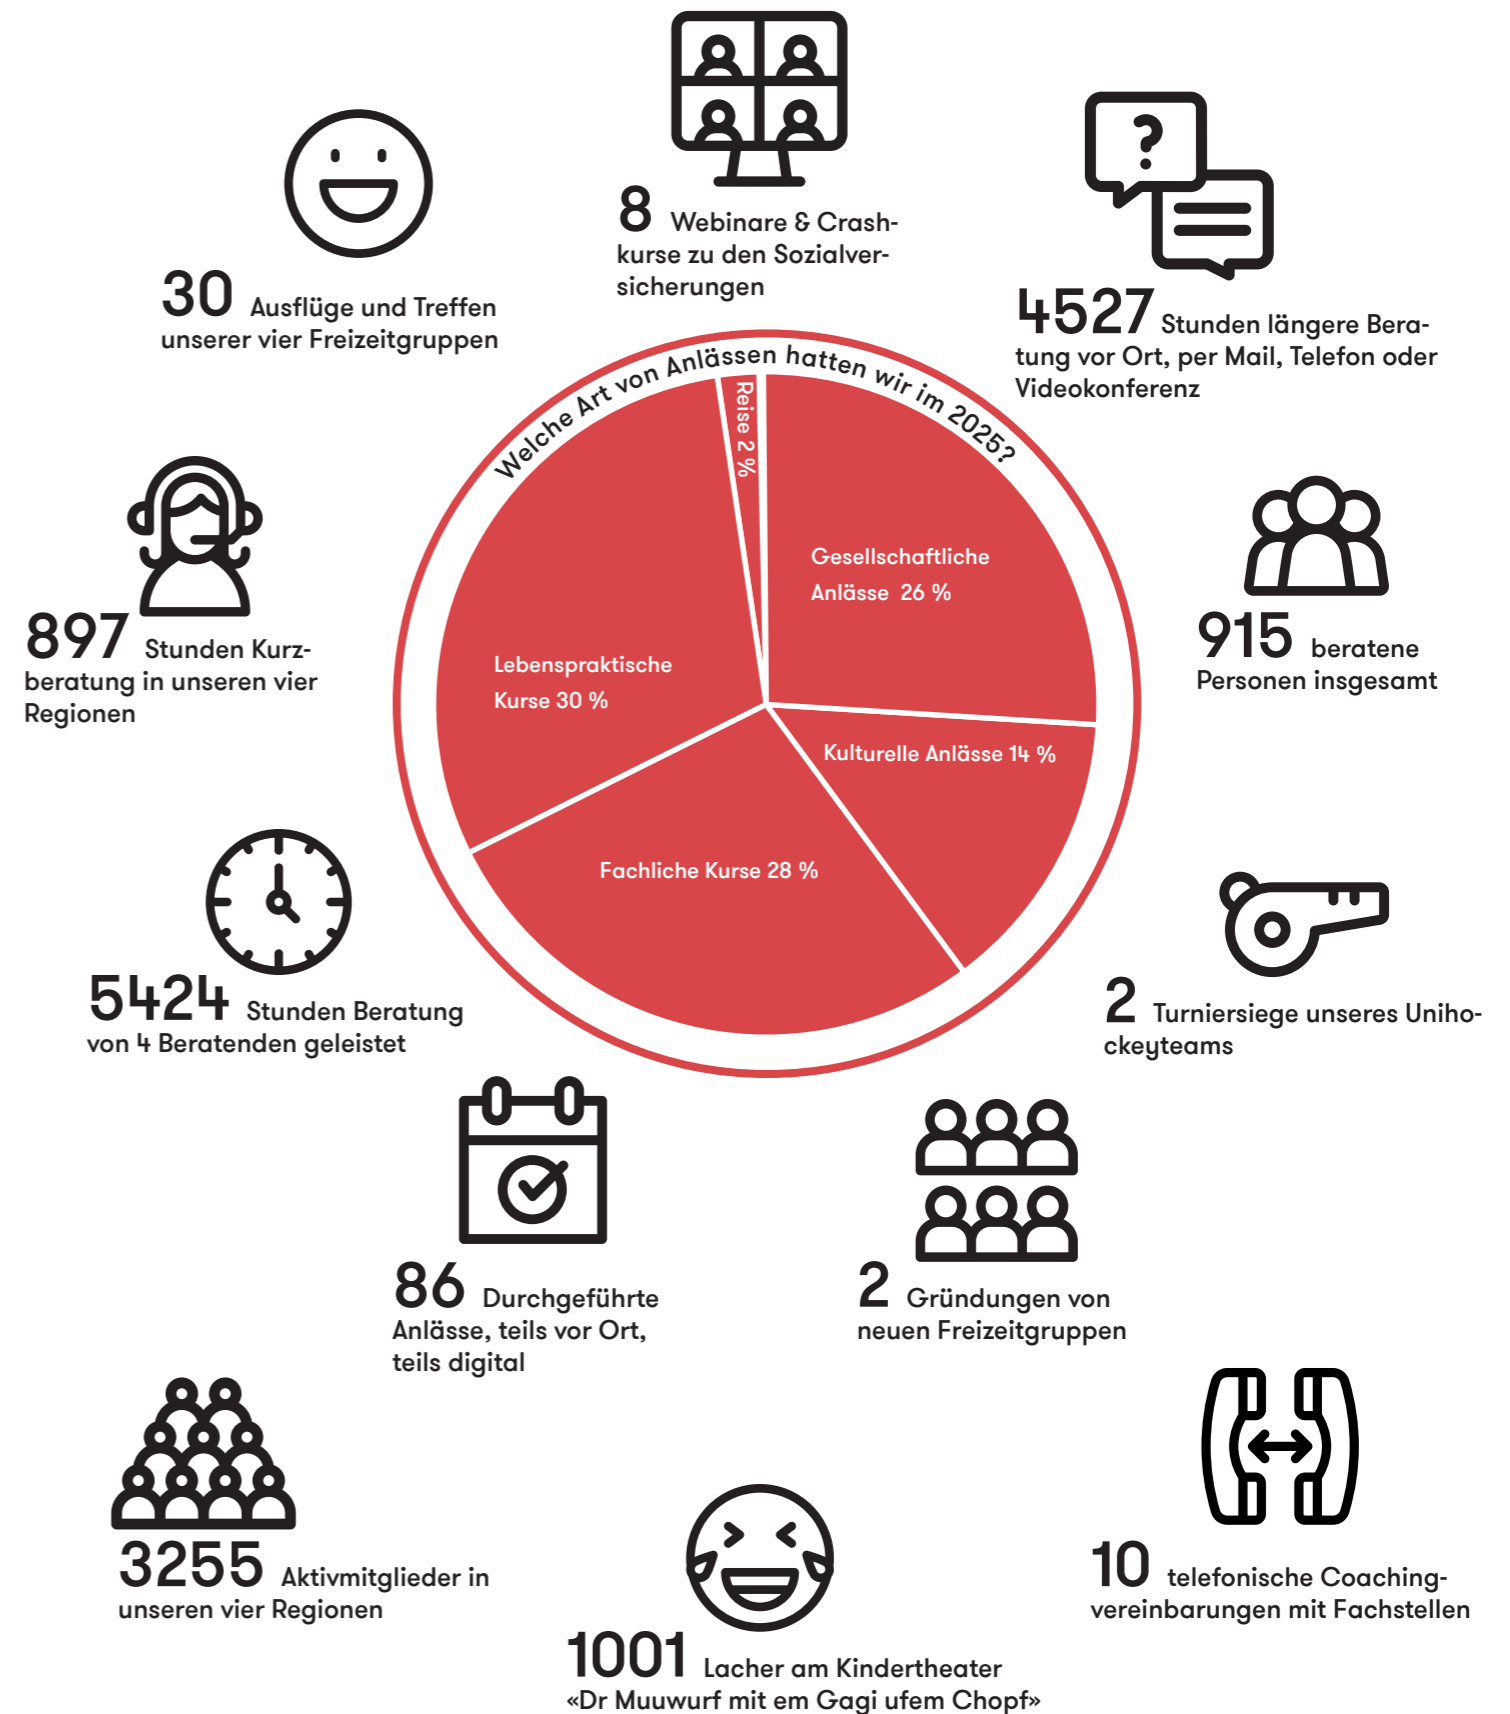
8 Webinare & Crashkurse zu den Sozialversicherungen

30 Ausflüge und Treffen unserer vier Freizeitgruppen

4527 Stunden längere Beratung vor Ort, per Mail, Telefon oder Videokonferenz

Welche Art von Anlässen hatten wir im 2025?

Reise 2 %

Gesellschaftliche Anlässe 26 %

Lebenspraktische Kurse 30 %

Kulturelle Anlässe 14 %

Fachliche Kurse 28 %

897 Stunden Kurzberatung in unseren vier Regionen

915 beratene Personen insgesamt

5424 Stunden Beratung von 4 Beratenden geleistet

2 Turniersiege unseres Unihockeyteams

86 Durchgeführte Anlässe, teils vor Ort, teils digital

2 Gründungen von neuen Freizeitgruppen

3255 Aktivmitglieder in unseren vier Regionen

10 telefonische Coachingvereinbarungen mit Fachstellen

1001 Lacher am Kindertheater «Dr Muuwurf mit em Gagi ufem Chopf»